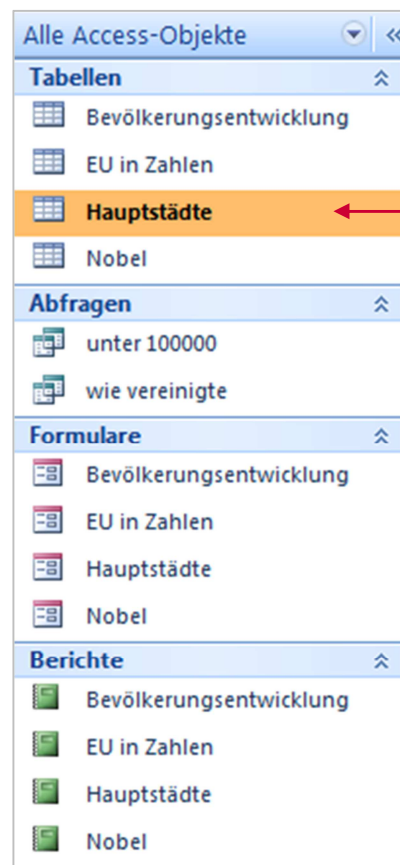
Alle Access-Objekte

Tabellen

Bevölkerungsentwicklung

EU in Zahlen

Hauptstädte

Nobel

Abfragen

unter 100000

wie vereinigte

Formulare

Bevölkerungsentwicklung

EU in Zahlen

Hauptstädte

Nobel

Berichte

Bevölkerungsentwicklung

EU in Zahlen

Hauptstädte

Nobel